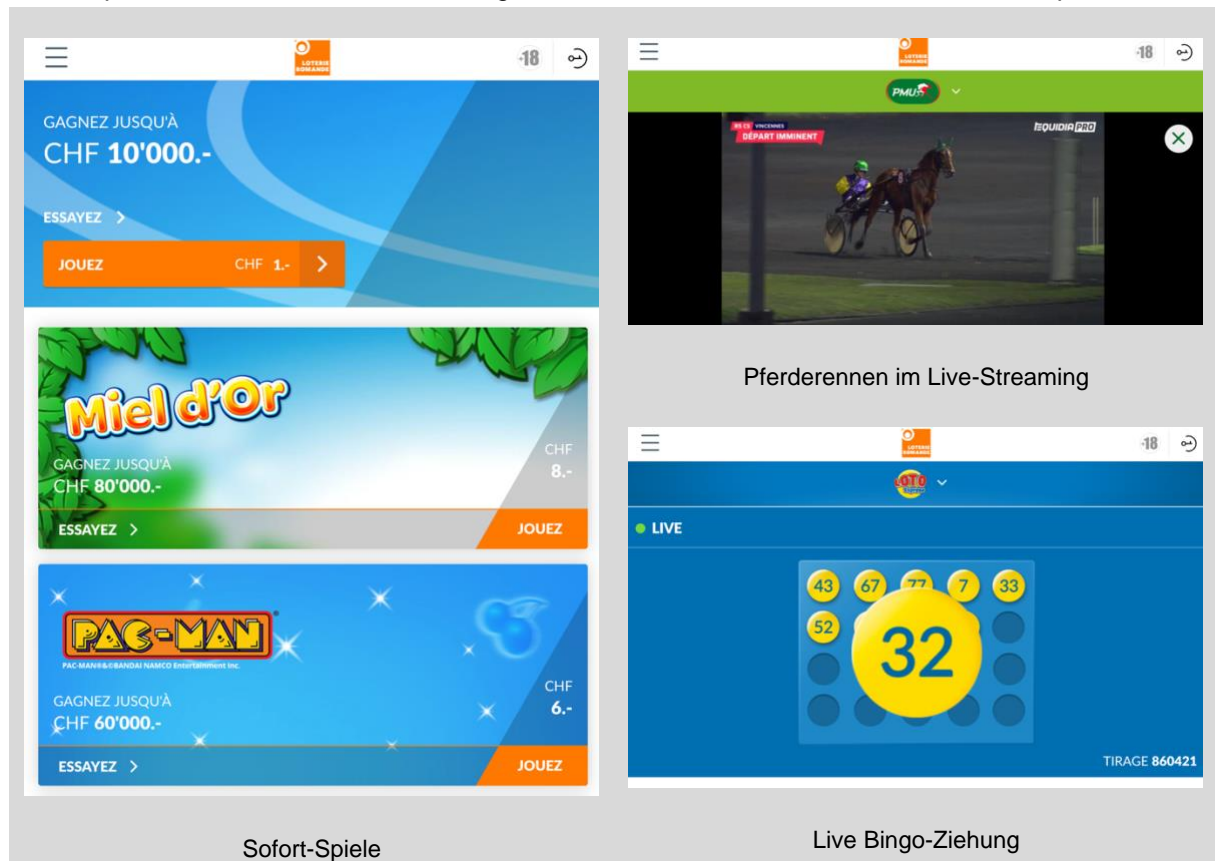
LOTERIE ROMANDE

-18

GAGNEZ JUSQU'À
CHF 10'000.-

ESSAYEZ >

JOUEZ CHF 1.- >

Miel d'Or

GAGNEZ JUSQU'À
CHF 80'000.-

CHF
8.-

ESSAYEZ >

JOUEZ

PAC-MAN

PAC-MAN®&©BANDAI NAMCO Entertainment Inc.

GAGNEZ JUSQU'À
CHF 60'000.-

CHF
6.-

ESSAYEZ >

JOUEZ

Sofort-Spiele

LOTERIE ROMANDE

-18

PMU

VINCENNES
DÉPART IMMINENT

EQUIDIA PRO

Pferderennen im Live-Streaming

LOTERIE ROMANDE

-18

LOTO

LIVE

43 67 77 7 33
52

32

TIRAGE 860421

Live Bingo-Ziehung